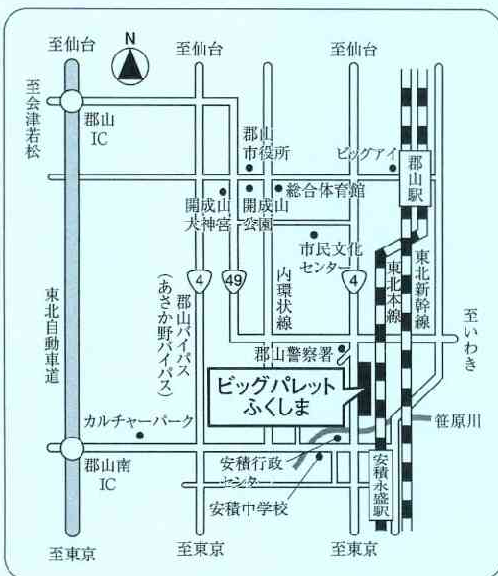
至仙台
N
至仙台
至仙台
至会津若松
郡山IC
郡山市役所
ビッグアイ
郡山駅
開成山大神宮
開成山公園
総合体育館
市民文化センター
東北新幹線
東北本線
4
49
4
内環状線
郡山バイパス(あさか野バイパス)
東北自動車道
至いわき
郡山警察署
ビッグパレットふくしま
カルチャーパーク
笹原川
郡山南IC
安積行政センター
安積永盛駅
安積中学校
至東京
至東京
至東京